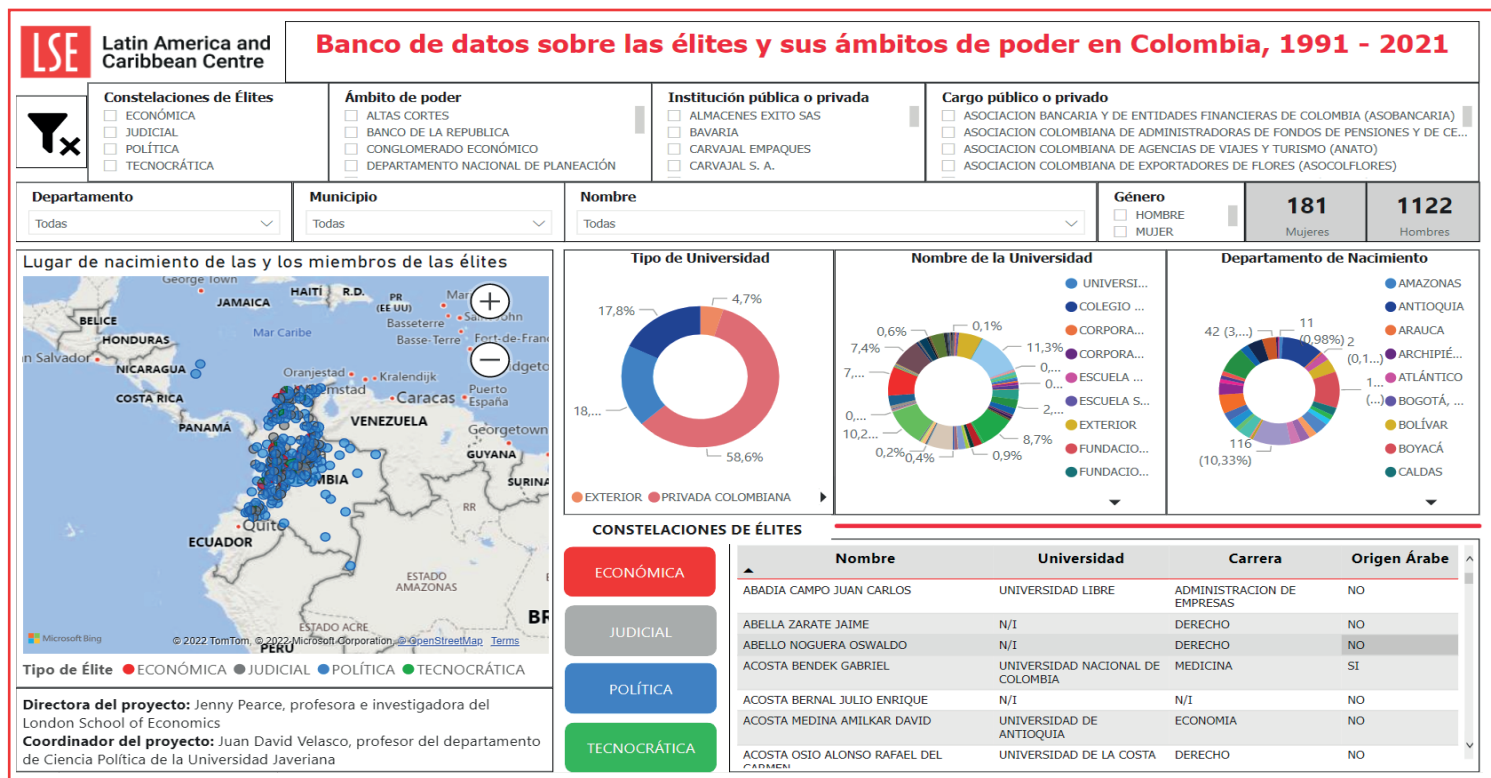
LSE Latin America and Caribbean Centre

Banco de datos sobre las élites y sus ámbitos de poder en Colombia, 1991 - 2021

Constelaciones de Élites
ECONÓMICA
JUDICIAL
POLÍTICA
TECNOCRÁTICA

Ámbito de poder
ALTAS CORTES
BANCO DE LA REPUBLICA
CONGLOMERADO ECONÓMICO
DEPARTAMENTO NACIONAL DE PLANEACIÓN

Institución pública o privada
ALMACENES EXITO SAS
BAVARIA
CARVAJAL EMPAQUES
CARVAJAL S. A.

Cargo público o privado
ASOCIACION BANCARIA Y DE ENTIDADES FINANCIERAS DE COLOMBIA (ASOBANCARIA)
ASOCIACION COLOMBIANA DE ADMINISTRADORAS DE FONDOS DE PENSIONES Y DE CE...
ASOCIACION COLOMBIANA DE AGENCIAS DE VIAJES Y TURISMO (ANATO)
ASOCIACION COLOMBIANA DE EXPORTADORES DE FLORES (ASOCOLFLORES)

Departamento
Todas

Municipio
Todas

Nombre
Todas

Género
HOMBRE
MUJER

181
Mujeres

1122
Hombres

Lugar de nacimiento de las y los miembros de las élites

George Town
JAMAICA
HAITÍ
R.D.
PR (EE UU)
Basseterre
Basse-Terre
Fort-de-Franc
BELICE
HONDURAS
Mar Caribe
San Salvador
NICARAGUA
Oranjestad
Kralendijk
dgeto
Willemstad
Puerto España
COSTA RICA
Caracas
PANAMÁ
VENEZUELA
Georgetown
GUYANA
COLOMBIA
SURINA
RR
Quito
ECUADOR
ESTADO AMAZONAS
BR
Microsoft Bing
© 2022 TomTom, © 2022 Microsoft Corporation, © OpenStreetMap Terms

Tipo de Élite ECONÓMICA JUDICIAL POLÍTICA TECNOCRÁTICA

Directora del proyecto: Jenny Pearce, profesora e investigadora del London School of Economics
Coordinador del proyecto: Juan David Velasco, profesor del departamento de Ciencia Política de la Universidad Javeriana

Tipo de Universidad
17,8%
4,7%
18,...
58,6%
EXTERIOR PRIVADA COLOMBIANA

Nombre de la Universidad
0,6%
0,1%
7,4%
11,3%
7,...
0,...
0,...
2,...
0,...
10,2...
8,7%
0,2%
0,4%
0,9%
UNIVERSI...
COLEGIO ...
CORPORA...
CORPORA...
ESCUELA ...
ESCUELA S...
EXTERIOR
FUNDACIO...
FUNDACIO...

Departamento de Nacimiento
42 (3,...)
11 (0,98%)
2 (0,1...)
1... (...)
116 (10,33%)
AMAZONAS
ANTIOQUIA
ARAUCA
ARCHIPIÉ...
ATLÁNTICO
BOGOTÁ, ...
BOLÍVAR
BOYACÁ
CALDAS

CONSTELACIONES DE ÉLITES
ECONÓMICA
JUDICIAL
POLÍTICA
TECNOCRÁTICA

| Nombre | Universidad | Carrera | Origen Árabe |
|---|---|---|---|
| ABADIA CAMPO JUAN CARLOS | UNIVERSIDAD LIBRE | ADMINISTRACION DE EMPRESAS | NO |
| ABELLA ZARATE JAIME | N/I | DERECHO | NO |
| ABELLO NOGUERA OSWALDO | N/I | DERECHO | NO |
| ACOSTA BENDEK GABRIEL | UNIVERSIDAD NACIONAL DE COLOMBIA | MEDICINA | SI |
| ACOSTA BERNAL JULIO ENRIQUE | N/I | N/I | NO |
| ACOSTA MEDINA AMILKAR DAVID | UNIVERSIDAD DE ANTIOQUIA | ECONOMIA | NO |
| ACOSTA OSIO ALONSO RAFAEL DEL CARMEN | UNIVERSIDAD DE LA COSTA | DERECHO | NO |